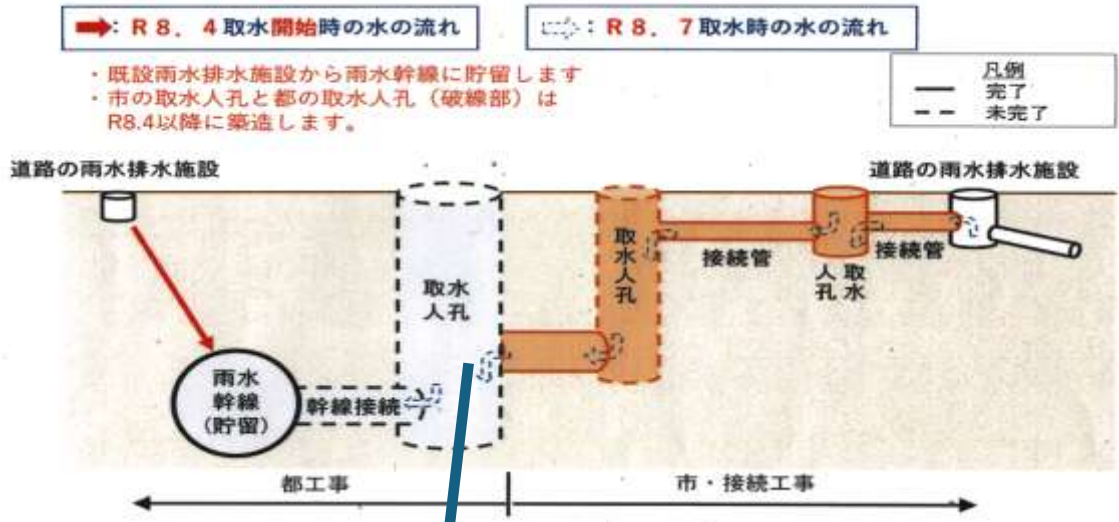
：R８．４取水開始時の水の流れ

：R８．７取水時の水の流れ

・既設雨水排水施設から雨水幹線に貯留します
・市の取水人孔と都の取水人孔（破線部）は R8.4以降に築造します。

凡例
完了
未完了

道路の雨水排水施設

道路の雨水排水施設

取水人孔

取水人孔

接続管

取水人孔

接続管

雨水幹線（貯留）

幹線接続

都工事

市・接続工事